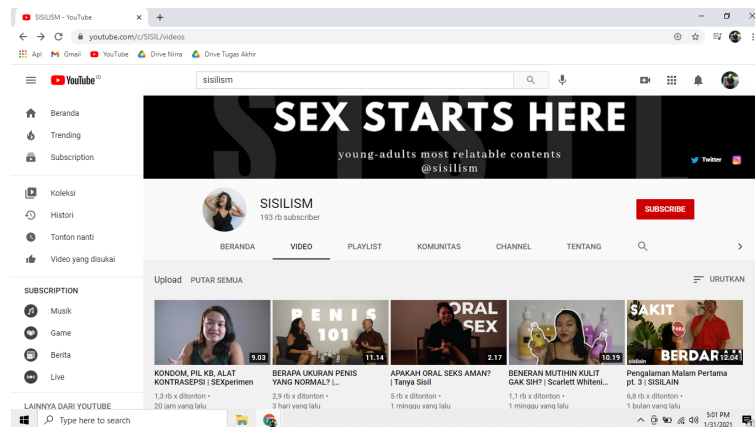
SISILISM - YouTube × +

youtube.com/c/SISIL/videos

Apl Gmail YouTube Drive Nirra Drive Tugas Akhir

YouTube ID

sisilism

Beranda
Trending
Subscription

Koleksi
Histori
Tonton nanti
Video yang disukai

SUBSCRIPTION
Musik
Game
Berita
Live

LAINNYA DARI YOUTUBE

SEX STARTS HERE
young-adults most relatable contents
@sisilism
SISIL
Twitter

SISILISM
193 rb subscriber

SUBSCRIBE

BERANDA VIDEO PLAYLIST KOMUNITAS CHANNEL TENTANG

Upload PUTAR SEMUA

URUTKAN

PENIS 101
ORAL SEX
SAKIT
BERDAR
sisilain

9.03
KONDOM, PIL KB, ALAT KONTRASEPSI | SEXperimen
1,3 rb x ditonton •
20 jam yang lalu

11.14
BERAPA UKURAN PENIS YANG NORMAL? |...
2,9 rb x ditonton •
2 hari yang lalu

2.17
APAKAH ORAL SEKS AMAN? | Tanya Sisil
5 rb x ditonton •
1 minggu yang lalu

10.19
BENERAN MUTIHIN KULIT GAK SIH? | Scarlett Whiteni...
1,1 rb x ditonton •
1 minggu yang lalu

12.04
Pengalaman Malam Pertama pt. 3 | SISILAIN
6,8 rb x ditonton •
1 bulan yang lalu

Type here to search
5:01 PM
1/31/2021